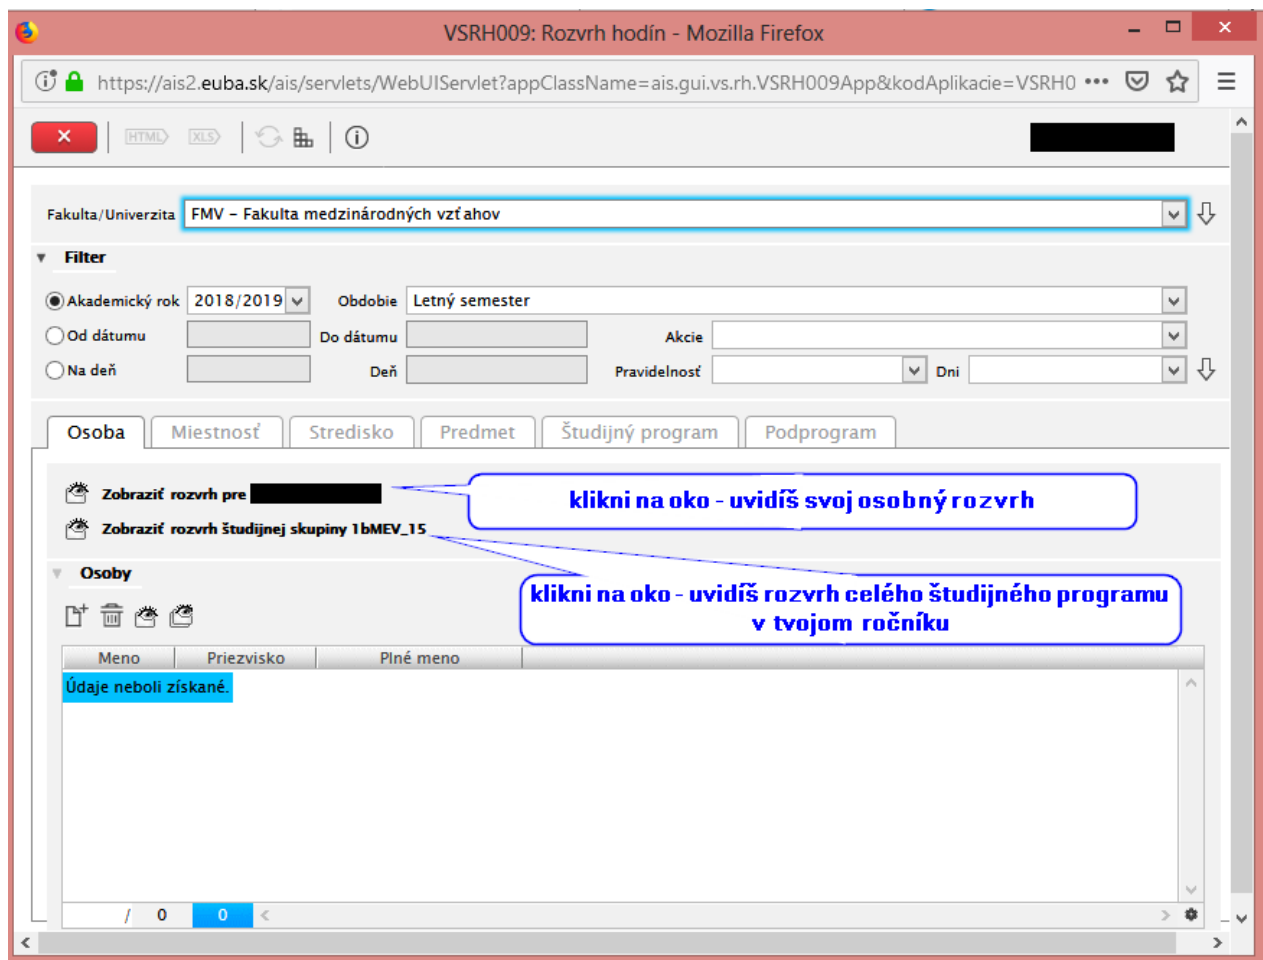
VSRH009: Rozvrh hodín - Mozilla Firefox

https://ais2.euba.sk/ais/servlets/WebUIServlet?appClassName=ais.gui.vs.rh.VSRH009App&kodAplikacie=VSRH0

HTML XLS

Fakulta/Univerzita FMV – Fakulta medzinárodných vzťahov

Filter

Akademický rok 2018/2019 Obdobie Letný semester

Od dátumu Do dátumu Akcie

Na deň Deň Pravidelnosť Dni

Osoba Miestnosť Stredisko Predmet Študijný program Podprogram

Zobraziť rozvrh pre

Zobraziť rozvrh študijnej skupiny 1bMEV_15

klikni na oko - uvidíš svoj osobný rozvrh

klikni na oko - uvidíš rozvrh celého študijného programu v tvojom ročníku

Osoby

| Meno | Priezvisko | Plné meno |
|---|---|---|
| Údaje neboli získané. | | |

/ 0 0